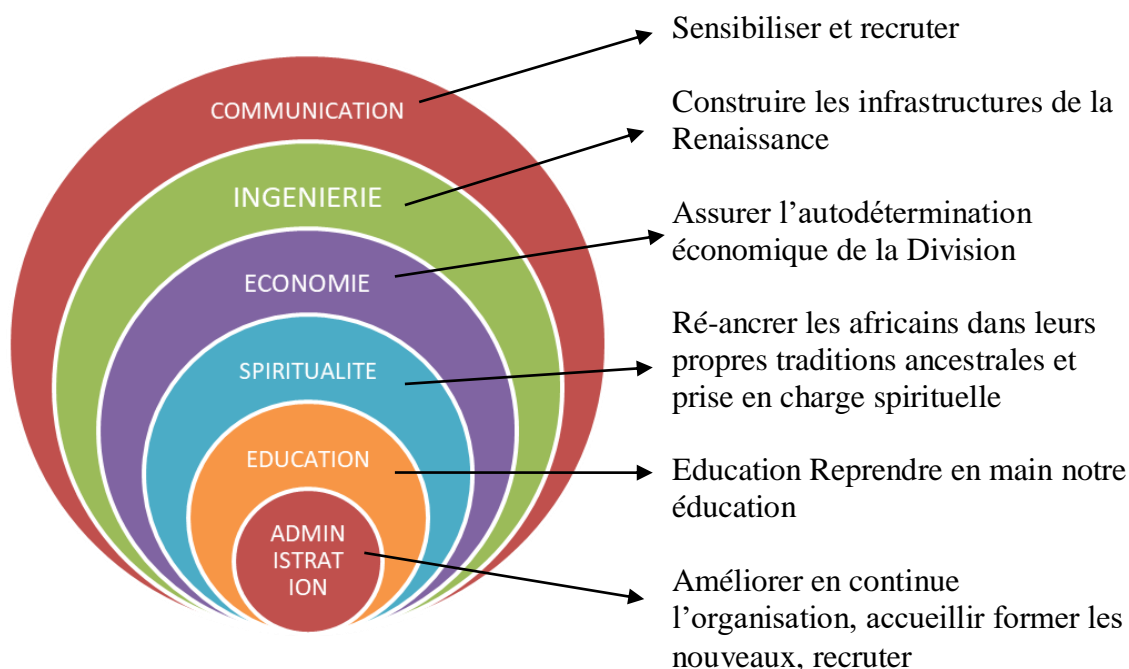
COMMUNICATION

Sensibiliser et recruter

INGENIERIE

Construire les infrastructures de la Renaissance

ECONOMIE

Assurer l'autodétermination économique de la Division

SPIRITUALITE

Ré-ancrer les africains dans leurs propres traditions ancestrales et prise en charge spirituelle

EDUCATION

Education Reprendre en main notre éducation

ADMIN ISTRAT ION

Améliorer en continue l'organisation, accueillir former les nouveaux, recruter